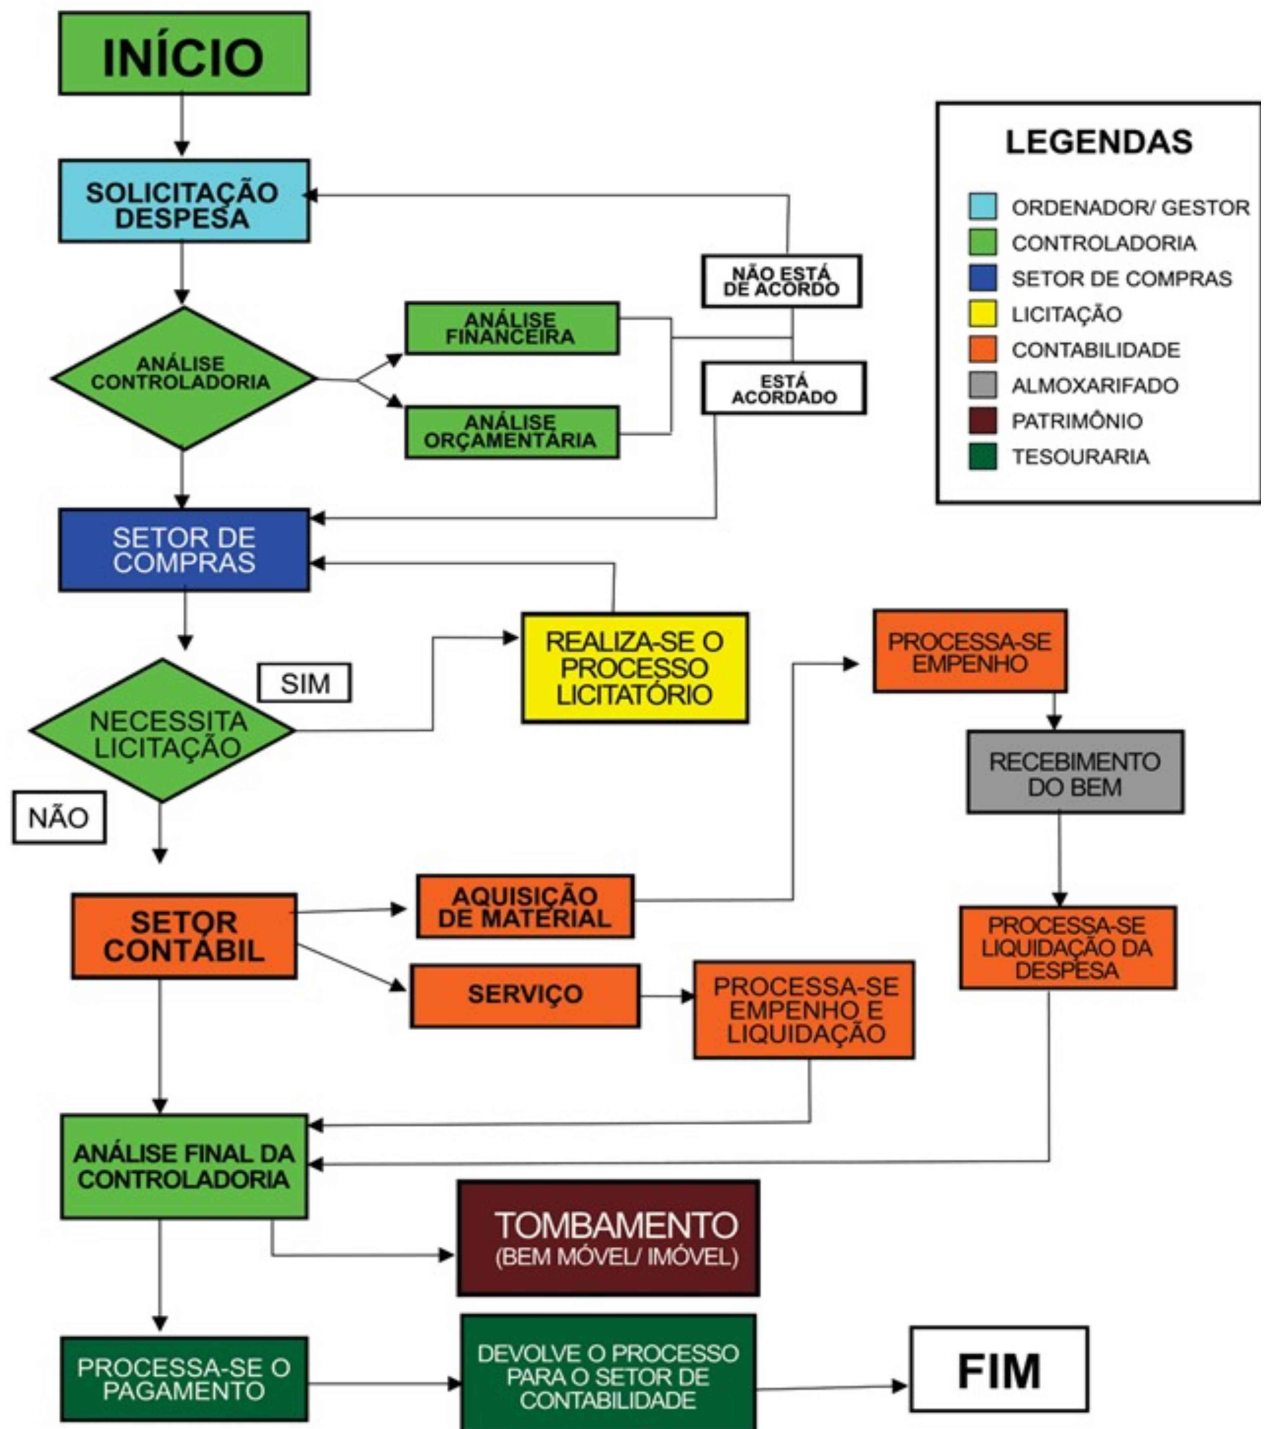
INÍCIO

SOLICITAÇÃO DESPESA

ANÁLISE CONTROLADORIA

ANÁLISE FINANCEIRA

ANÁLISE ORÇAMENTÁRIA

NÃO ESTÁ DE ACORDO

ESTÁ ACORDADO

LEGENDAS

ORDENADOR/ GESTOR
CONTROLADORIA
SETOR DE COMPRAS
LICITAÇÃO
CONTABILIDADE
ALMOXARIFADO
PATRIMÔNIO
TESOURARIA

SETOR DE COMPRAS

REALIZA-SE O PROCESSO LICITATÓRIO

SIM

NECESSITA LICITAÇÃO

NÃO

PROCESSA-SE EMPENHO

RECEBIMENTO DO BEM

SETOR CONTÁBIL

AQUISIÇÃO DE MATERIAL

SERVIÇO

PROCESSA-SE EMPENHO E LIQUIDAÇÃO

PROCESSA-SE LIQUIDAÇÃO DA DESPESA

ANÁLISE FINAL DA CONTROLADORIA

TOMBAMENTO (BEM MÓVEL/ IMÓVEL)

PROCESSA-SE O PAGAMENTO

DEVOLVE O PROCESSO PARA O SETOR DE CONTABILIDADE

FIM